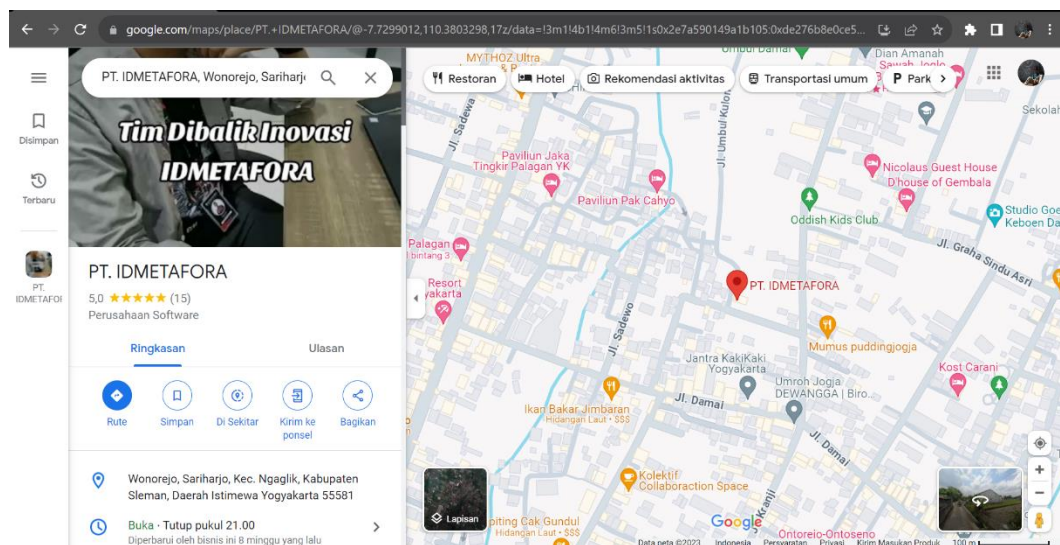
google.com/maps/place/PT.+IDMETAFORA/@-7.7299012,110.3803298,17z/data=!3m1!4b1!4m6!3m5!1s0x2e7a590149a1b105:0xde276b8e0ce5...

Disimpan
Terbaru
PT. IDMETAFOI

PT. IDMETAFORA, Wonorejo, Sariharjo

Tim Dibalik Inovasi
IDMETAFORA

PT. IDMETAFORA
5,0 ★★★★★ (15)
Perusahaan Software

Ringkasan
Ulasan

Rute
Simpan
Di Sekitar
Kirim ke ponsel
Bagikan

Wonorejo, Sariharjo, Kec. Ngaglik, Kabupaten Sleman, Daerah Istimewa Yogyakarta 55581

Buka · Tutup pukul 21.00
Diperbarui oleh bisnis ini 8 minggu yang lalu

Restoran
Hotel
Rekomendasi aktivitas
Transportasi umum
Park

MYTHOZ Ultra
Umbul Damai
Dian Amanah
Sawah Joglo
Sekolah
Jl. Sadewa
Jl. Umbul Kolon
Paviliun Jaka Tingkir Palagan YK
Paviliun Pak Cahyo
Nicolaus Guest House
D'house of Gembala
Oddish Kids Club
Studio Goe
Keboen Da
Jl. Graha Sindu Asri
Palagan bintang 3
Resort yakarta
PT. IDMETAFORA
Jl. Sadewo
Mumus puddingjogja
Jantra KakiKaki Yogyakarta
Umroh Jogja DEWANGGA | Biro.
Kost Carani
Ikan Bakar Jimbaran
Hidangan Laut · $$$
Jl. Damai
Jl. Damai
Kolektif Collaboraction Space
Kranji
Lapisan
piting Cak Gundul
Hidangan Laut · $$$
Google
Ontorejo-Ontoseno
Data peta ©2023
Indonesia
Persyaratan
Privasi
Kirim Masukan Produk
100 m